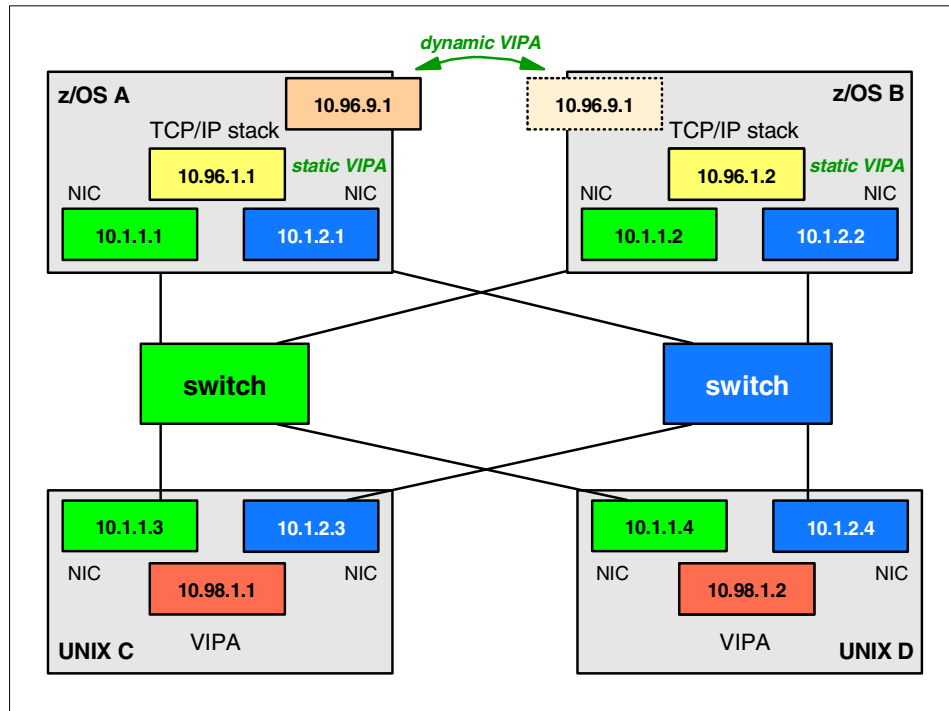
dynamic VIPA

z/OS A
10.96.9.1
TCP/IP stack
10.96.1.1
static VIPA
NIC
NIC
10.1.1.1
10.1.2.1

10.96.9.1
z/OS B
TCP/IP stack
10.96.1.2
static VIPA
NIC
NIC
10.1.1.2
10.1.2.2

switch

switch

10.1.1.3
10.1.2.3
NIC
10.98.1.1
NIC
VIPA
UNIX C

10.1.1.4
10.1.2.4
NIC
10.98.1.2
NIC
VIPA
UNIX D